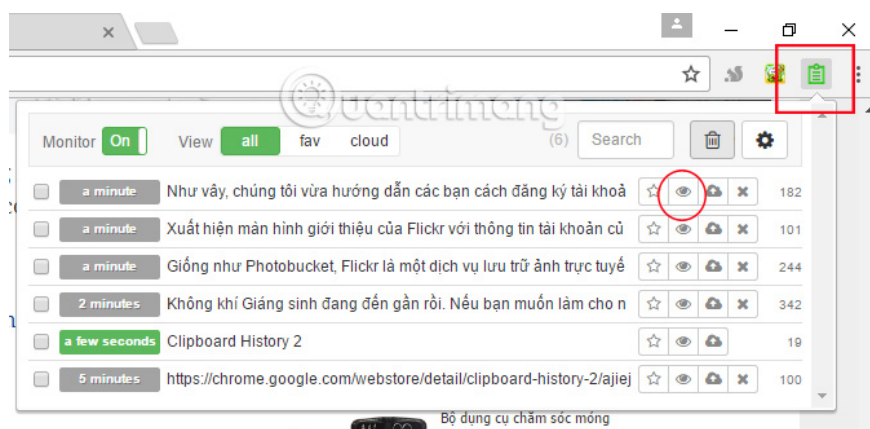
Quantrimang

Monitor On View all fav cloud (6) Search

a minute Như vậy, chúng tôi vừa hướng dẫn các bạn cách đăng ký tài khoả 182
a minute Xuất hiện màn hình giới thiệu của Flickr với thông tin tài khoản củ 101
a minute Giống như Photobucket, Flickr là một dịch vụ lưu trữ ảnh trực tuyế 244
2 minutes Không khí Giáng sinh đang đến gần rồi. Nếu bạn muốn làm cho n 342
a few seconds Clipboard History 2 19
5 minutes https://chrome.google.com/webstore/detail/clipboard-history-2/ajiej 100

Bộ dụng cụ chăm sóc móng